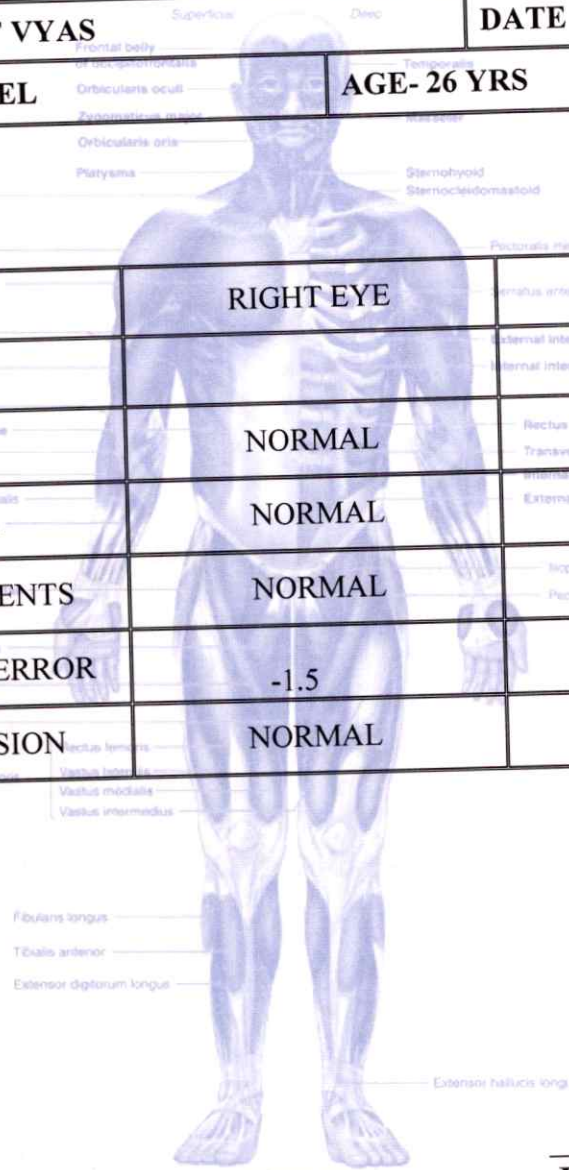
VYAS | DATE
EL | AGE- 26 YRS

Superficial Deep
Frontal belly of occipitofrontalis
Temporalis
Orbicularis oculi
Zygomaticus major
Masseter
Orbicularis oris
Platysma
Sternohyoid
Sternocleidomastoid
Pectoralis ma
Serratus ante
External inte
Internal inte
Rectus
Transv
Interna
Extern
Iliop
Pec

| | RIGHT EYE | |
|---|---|---|
| | | |
| | NORMAL | |
| | NORMAL | |
| ENTS | NORMAL | |
| ERROR | -1.5 | |
| SION | NORMAL | |

Rectus femoris
Vastus lateralis
Vastus medialis
Vastus intermedius
Fibularis longus
Tibialis anterior
Extensor digitorum longus
Extensor hallucis longu